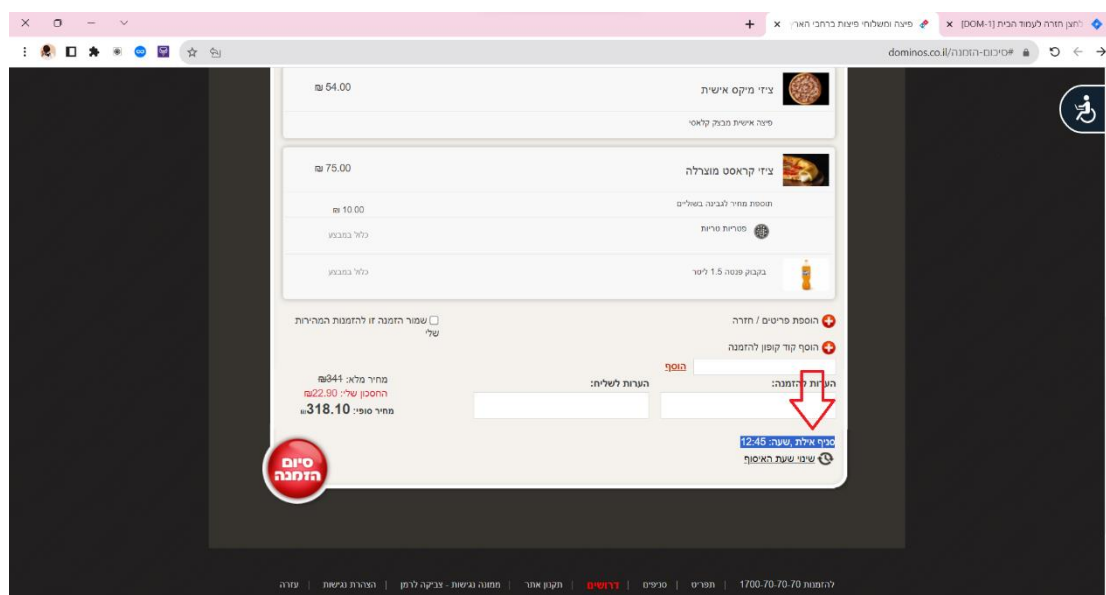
לחצן חזרה לעמוד הבית [DOM-1] ×
פיצה ומשלוחי פיצות ברחבי האר ×
+
dominos.co.il/סיכום-הזמנה#

ציזי מיקס אישית
54.00 ₪
פיצה אישית מבצק קלאסי

ציזי קראסט מוצרלה
75.00 ₪
תוספת מחיר לגבינה בשוליים
10.00 ₪
פטריות טריות
כלול במבצע
בקבוק פנטה 1.5 ליטר
כלול במבצע

הוספת פריטים / חזרה
שמור הזמנה זו להזמנות המהירות שלי
הוסף קוד קופון להזמנה
הוסף
הערות להזמנה:
הערות לשליח:
מחיר מלא: 341₪
החסכון שלי: 22.90₪
מחיר סופי: 318.10₪
סניף אילת ,שעה: 12:45
שינוי שעת האיסוף
סיום הזמנה

להזמנות 1700-70-70-70 | תפריט | סניפים | דרושים | תקנון אתר | תמונה נגישות - צביקה לרמן | הצהרת נגישות | עזרה